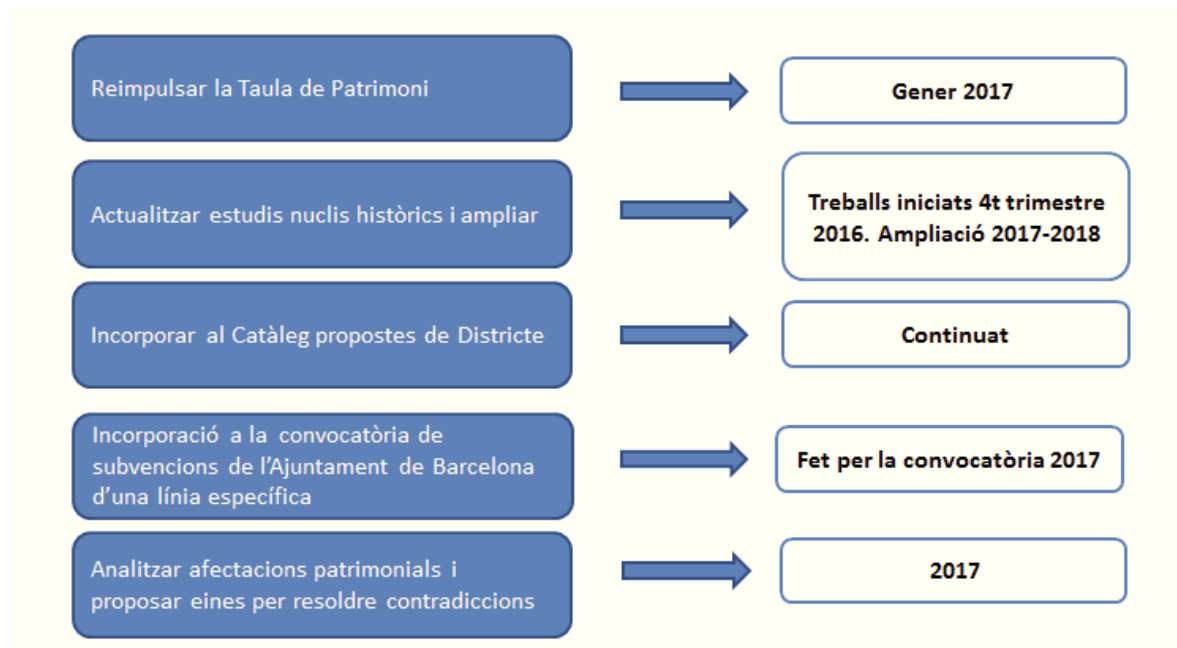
Reimpulsar la Taula de Patrimoni

Gener 2017

Actualitzar estudis nuclis històrics i ampliar

Treballs iniciats 4t trimestre 2016. Ampliació 2017-2018

Incorporar al Catàleg propostes de Districte

Continuat

Incorporació a la convocatòria de subvencions de l'Ajuntament de Barcelona d'una línia específica

Fet per la convocatòria 2017

Analitzar afectacions patrimonials i proposar eines per resoldre contradiccions

2017